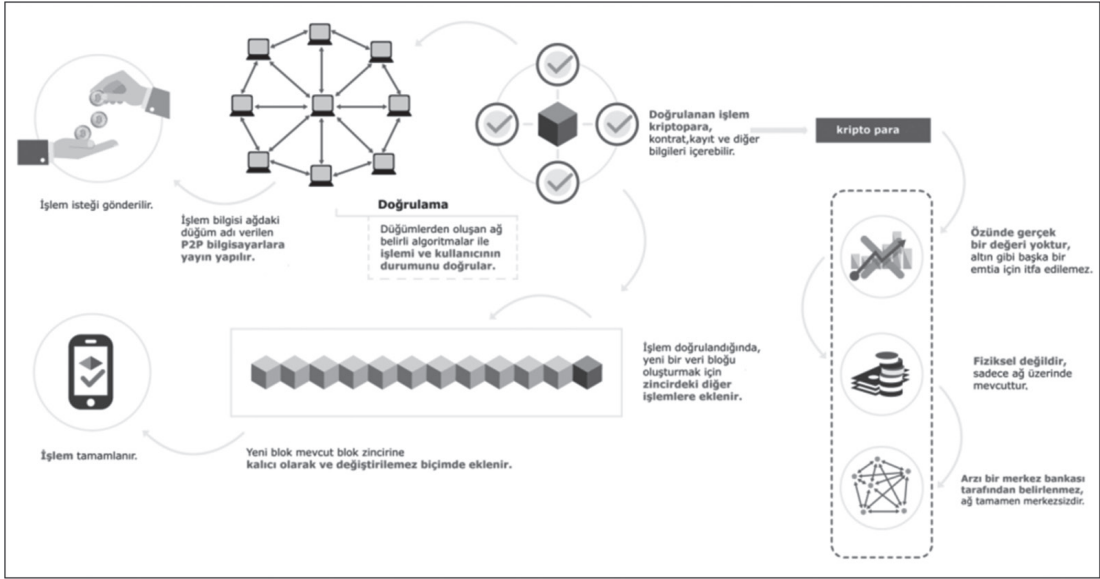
İşlem isteği gönderilir.

İşlem bilgisi ağdaki düğüm adı verilen P2P bilgisayarlara yayın yapılır.

Doğrulama

Düğümlerden oluşan ağ belirli algoritmalar ile işlemi ve kullanıcının durumunu doğrular.

Doğrulanan işlem kriptopara, kontrat,kayıt ve diğer bilgileri içerebilir.

kripto para

Özünde gerçek bir değeri yoktur, altın gibi başka bir emtia için itfa edilemez.

Fiziksel değildir, sadece ağ üzerinde mevcuttur.

Arzı bir merkez bankası tarafından belirlenmez, ağ tamamen merkezsizdir.

İşlem doğrulandığında, yeni bir veri bloğu oluşturmak için zincirdeki diğer işlemlere eklenir.

Yeni blok mevcut blok zincirine kalıcı olarak ve değiştirilemez biçimde eklenir.

İşlem tamamlanır.